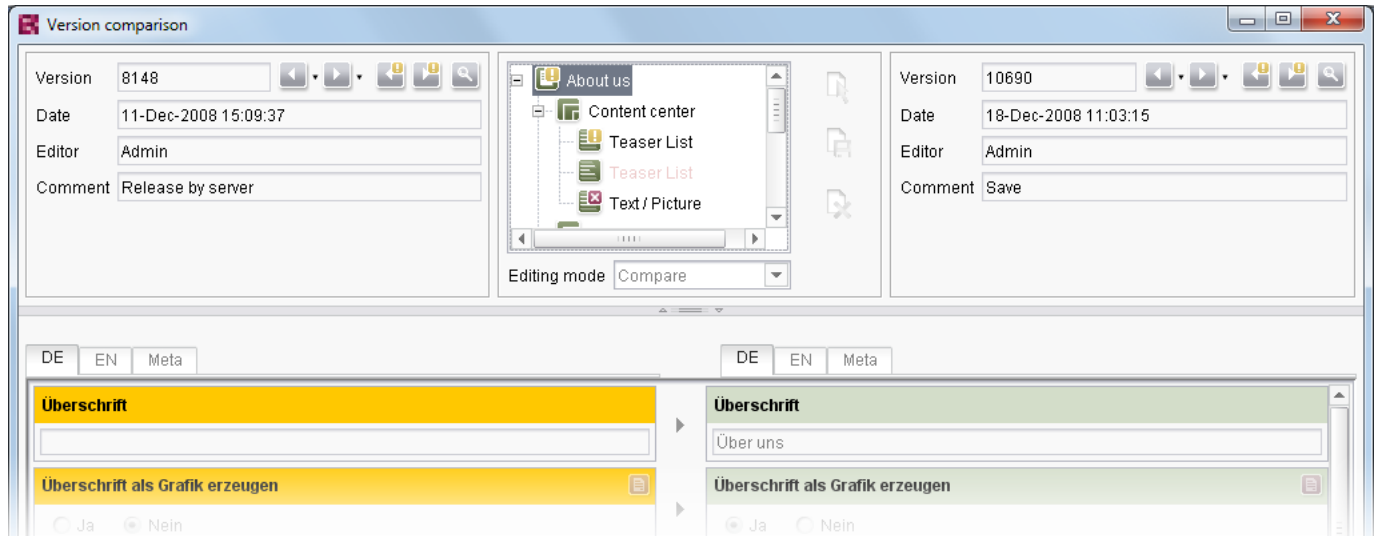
Version comparison

Version 8148
Date 11-Dec-2008 15:09:37
Editor Admin
Comment Release by server

About us
Content center
Teaser List
Teaser List
Text / Picture

Editing mode Compare

Version 10690
Date 18-Dec-2008 11:03:15
Editor Admin
Comment Save

DE EN Meta

Überschrift

Überschrift als Grafik erzeugen

Ja Nein

DE EN Meta

Überschrift

Über uns

Überschrift als Grafik erzeugen

Ja Nein